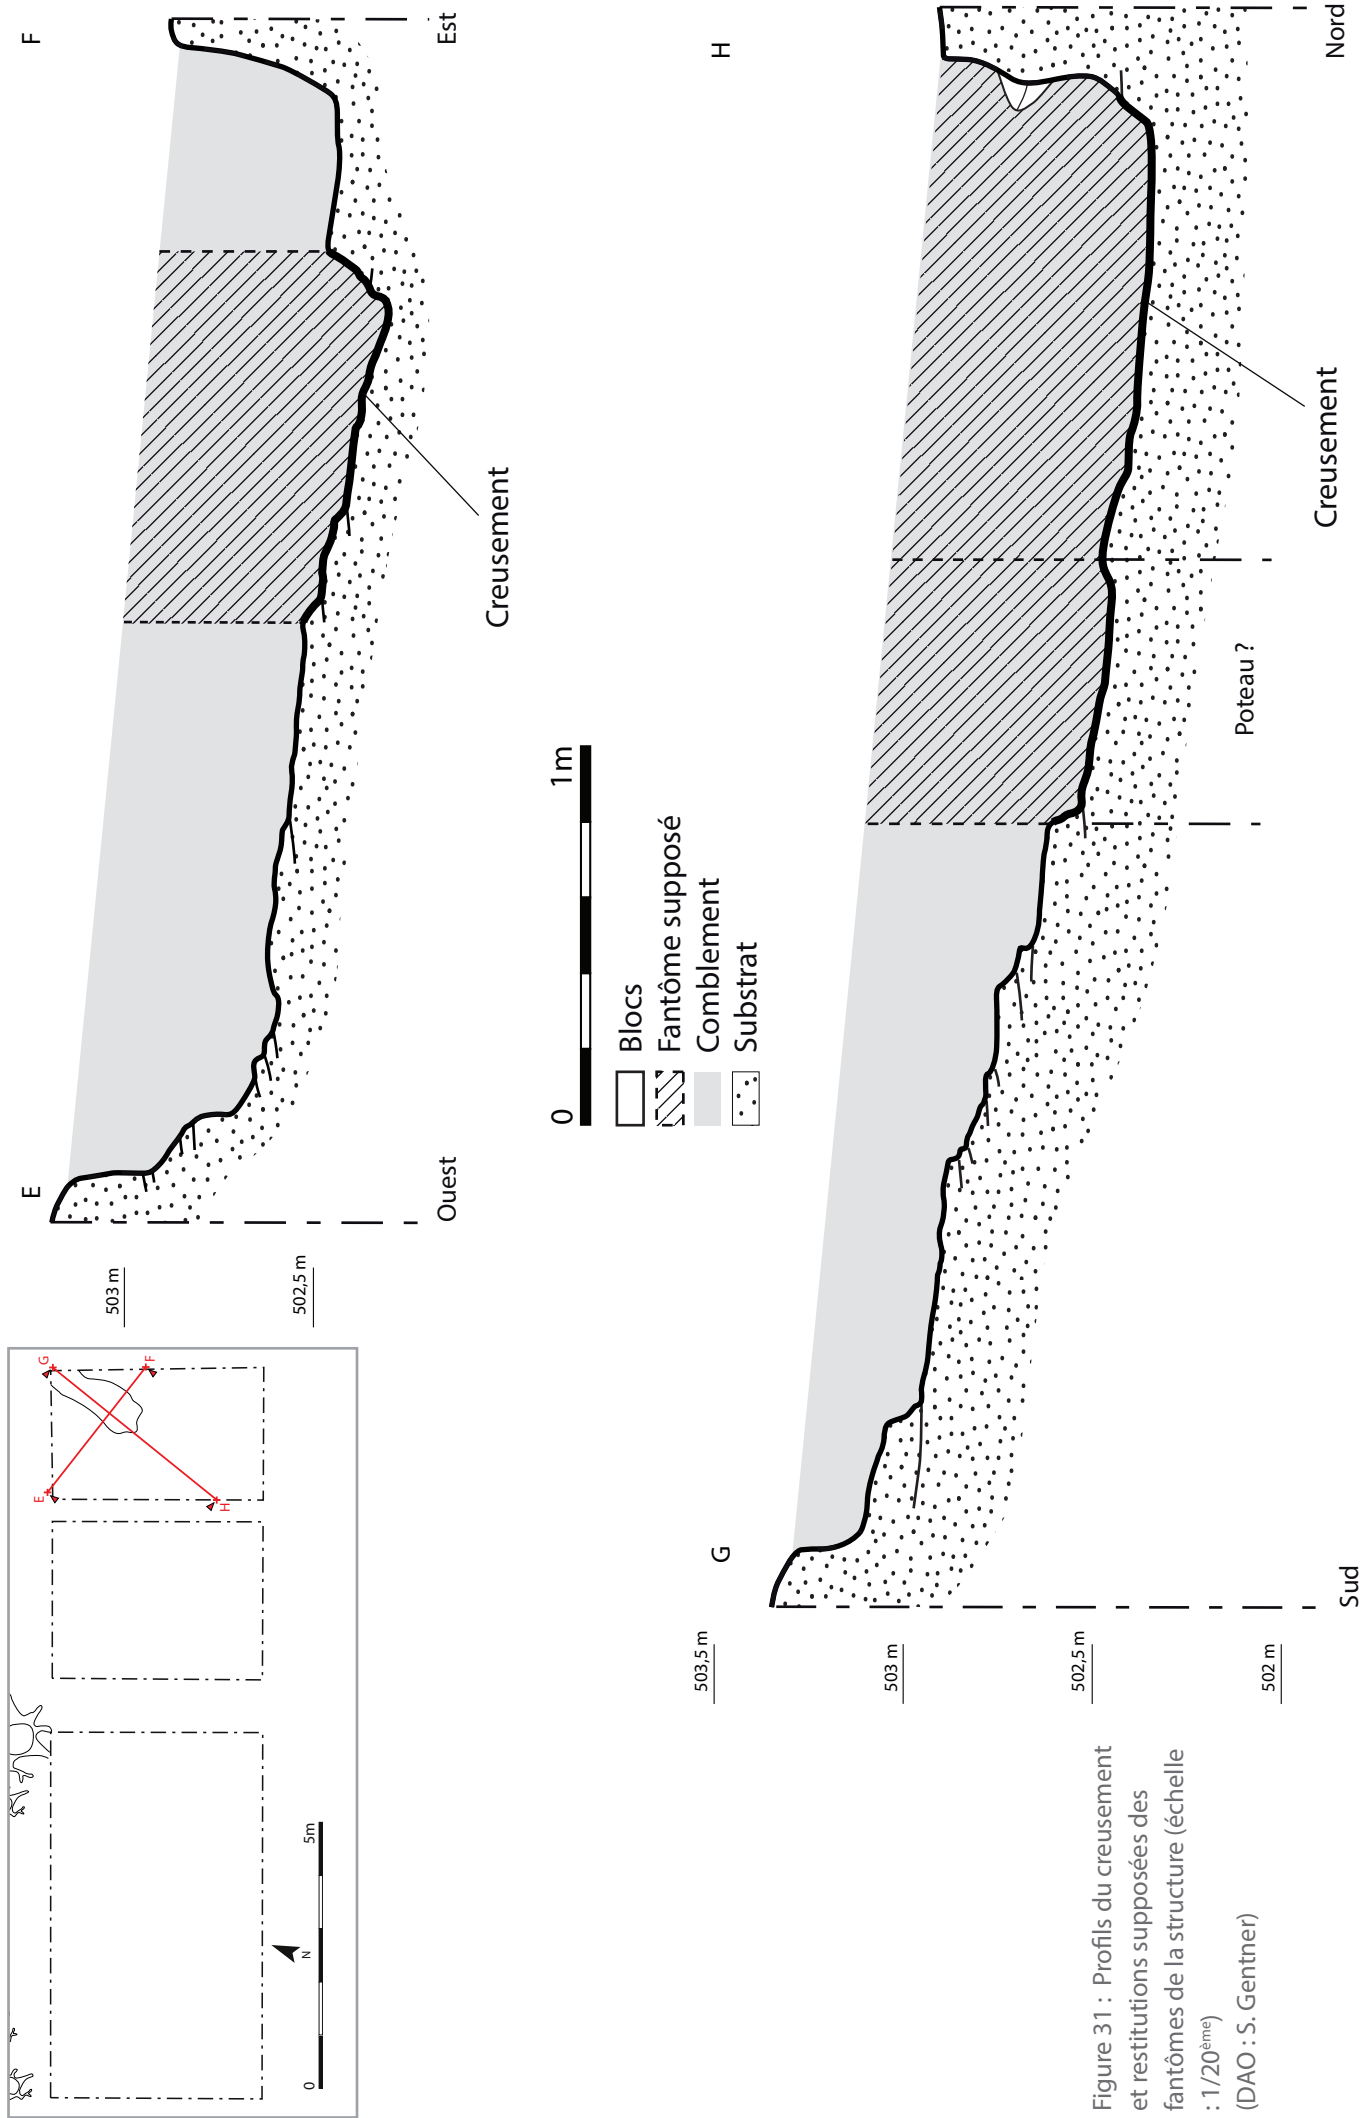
E
F
Ouest
Est
503 m
502,5 m
Creusement
0
1 m
Blocs
Fantôme supposé
Comblement
Substrat
G
H
Sud
Nord
503,5 m
503 m
502,5 m
502 m
Poteau ?
Creusement
G
F
E
H
0
5m
N

Figure 31 : Profils du creusement et restitutions supposées des fantômes de la structure (échelle : 1/20$^{ème}$)
(DAO : S. Gentner)